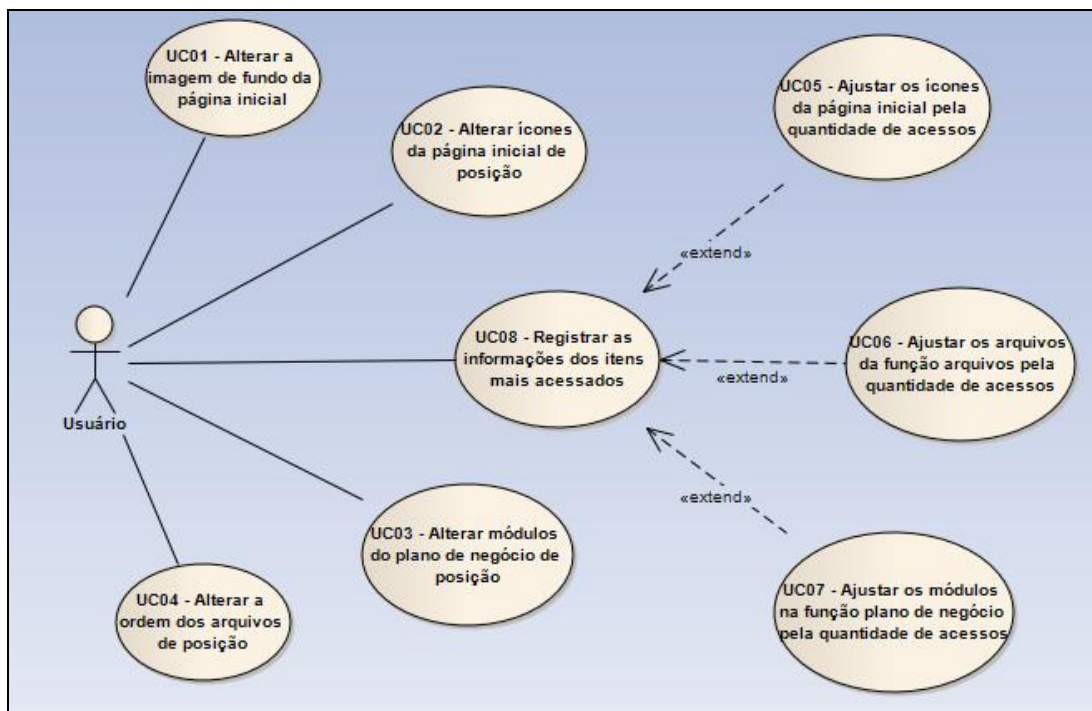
UC01 - Alterar a imagem de fundo da página inicial

UC02 - Alterar ícones da página inicial de posição

UC05 - Ajustar os ícones da página inicial pela quantidade de acessos

«extend»

Usuário

UC08 - Registrar as informações dos itens mais acessados

«extend»

UC06 - Ajustar os arquivos da função arquivos pela quantidade de acessos

«extend»

UC03 - Alterar módulos do plano de negócio de posição

UC04 - Alterar a ordem dos arquivos de posição

UC07 - Ajustar os módulos na função plano de negócio pela quantidade de acessos